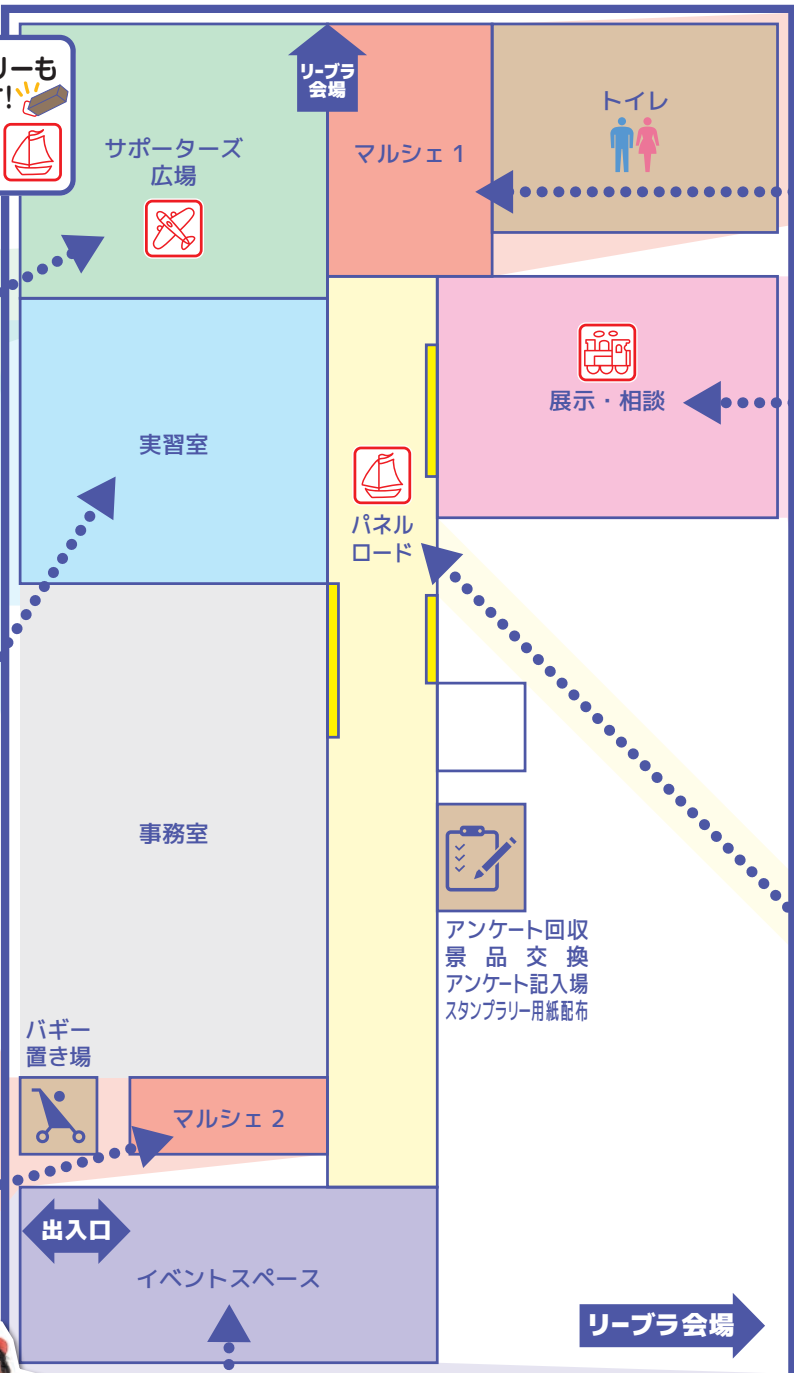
リーも
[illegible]!

リーブラ会場

マルシェ 1

トイレ

サポーターズ広場

実習室

展示・相談

パネルロード

事務室

アンケート回収
景品交換
アンケート記入場
スタンプラリー用紙配布

バギー置き場

マルシェ 2

出入口

イベントスペース

リーブラ会場